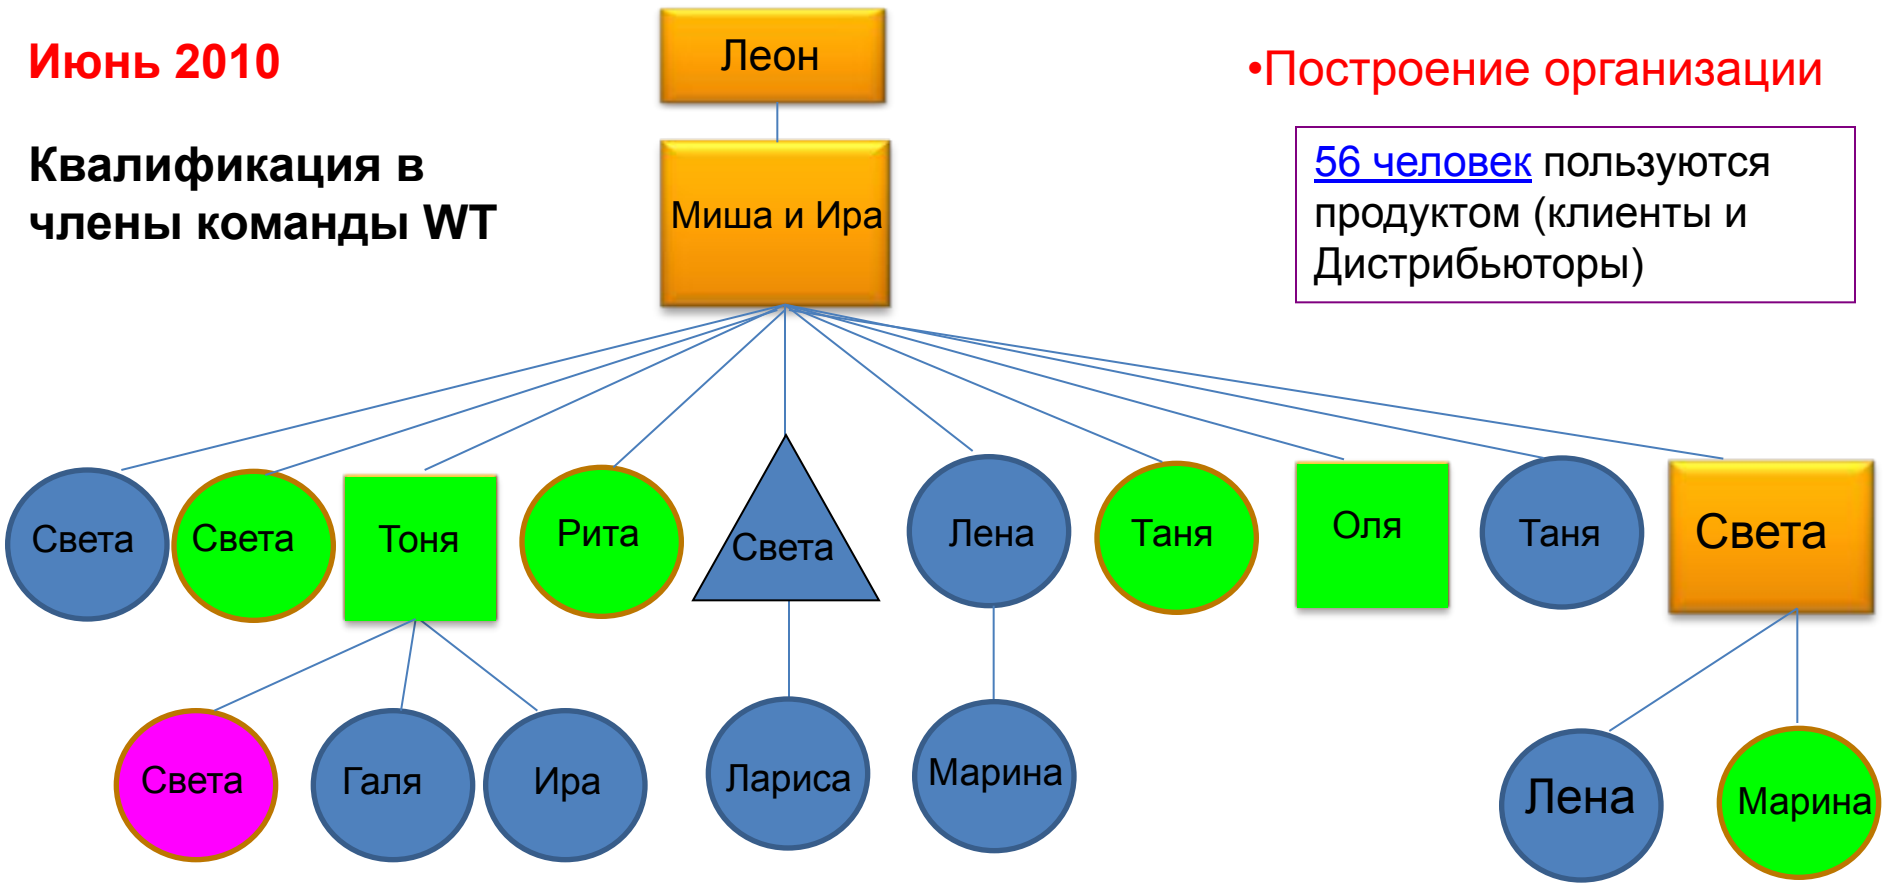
Июнь 2010

Квалификация в члены команды WT

Леон

Миша и Ира

•Построение организации

56 человек пользуются продуктом (клиенты и Дистрибьюторы)

Света

Света

Тоня

Рита

Света

Лена

Таня

Оля

Таня

Света

Света

Галя

Ира

Лариса

Марина

Лена

Марина